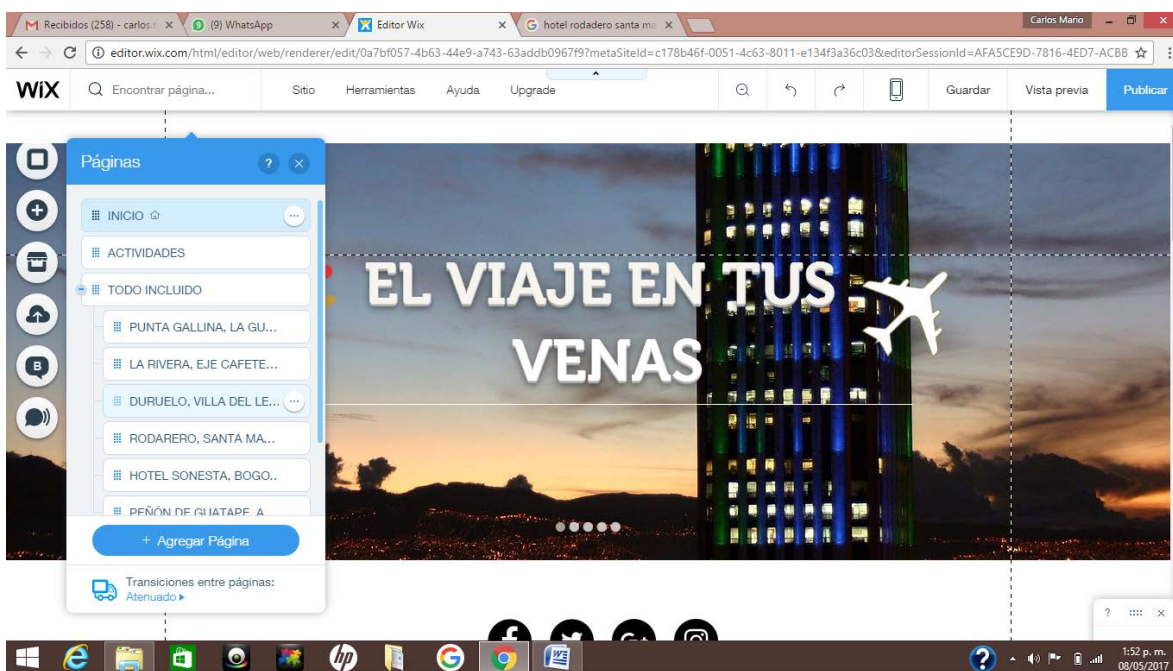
M Recibidos (258) - carlos.  ×  (9) WhatsApp  ×  Editor Wix  ×  G hotel rodadero santa ma  ×

Carlos Mario

editor.wix.com/html/editor/web/renderer/edit/0a7bf057-4b63-44e9-a743-63addb0967f9?metaSiteId=c178b46f-0051-4c63-8011-e134f3a36c03&editorSessionId=AFA5CE9D-7816-4ED7-ACBB

WiX  Encontrar página...  Sitio  Herramientas  Ayuda  Upgrade  Guardar  Vista previa  Publicar

Páginas

INICIO
ACTIVIDADES
TODO INCLUIDO
PUNTA GALLINA, LA GU...
LA RIVERA, EJE CAFETE...
DURUELO, VILLA DEL LE...
RODARERO, SANTA MA...
HOTEL SONESTA, BOGO..
PEÑÓN DE GUATAPE, A

+ Agregar Página

Transiciones entre páginas:
Atenuado ▸

EL VIAJE EN TUS VENAS

1:52 p. m.
08/05/2017